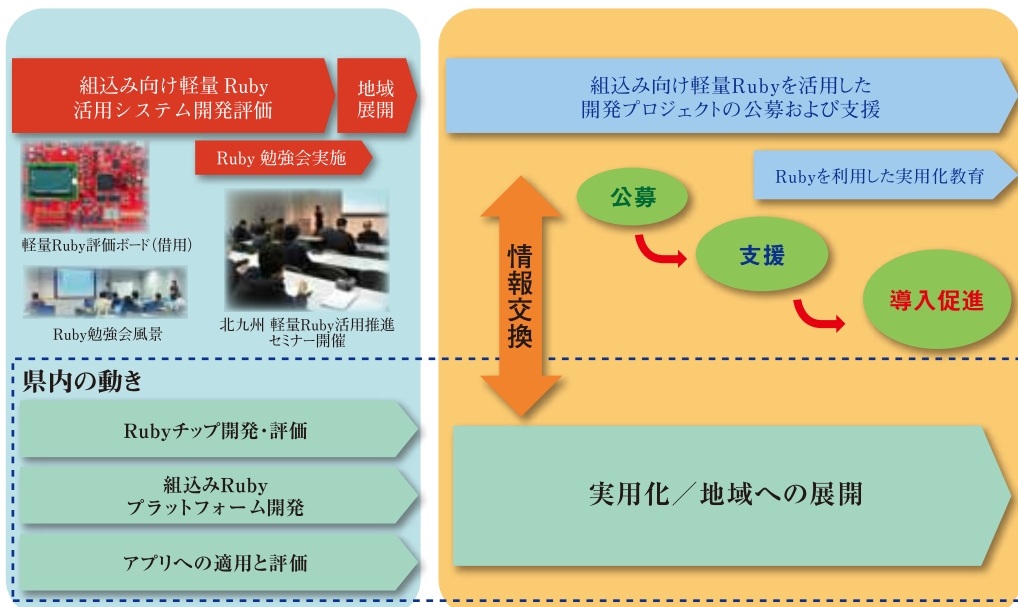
組込み向け軽量 Ruby
活用システム開発評価

地域
展開

Ruby 勉強会実施

軽量Ruby評価ボード(借用)

Ruby勉強会風景

北九州 軽量Ruby活用推進
セミナー開催

組込み向け軽量Rubyを活用した
開発プロジェクトの公募および支援

Rubyを利用した実用化教育

情報交換

公募

支援

導入促進

県内の動き

Rubyチップ開発・評価

組込みRuby
プラットフォーム開発

アプリへの適用と評価

実用化／地域への展開